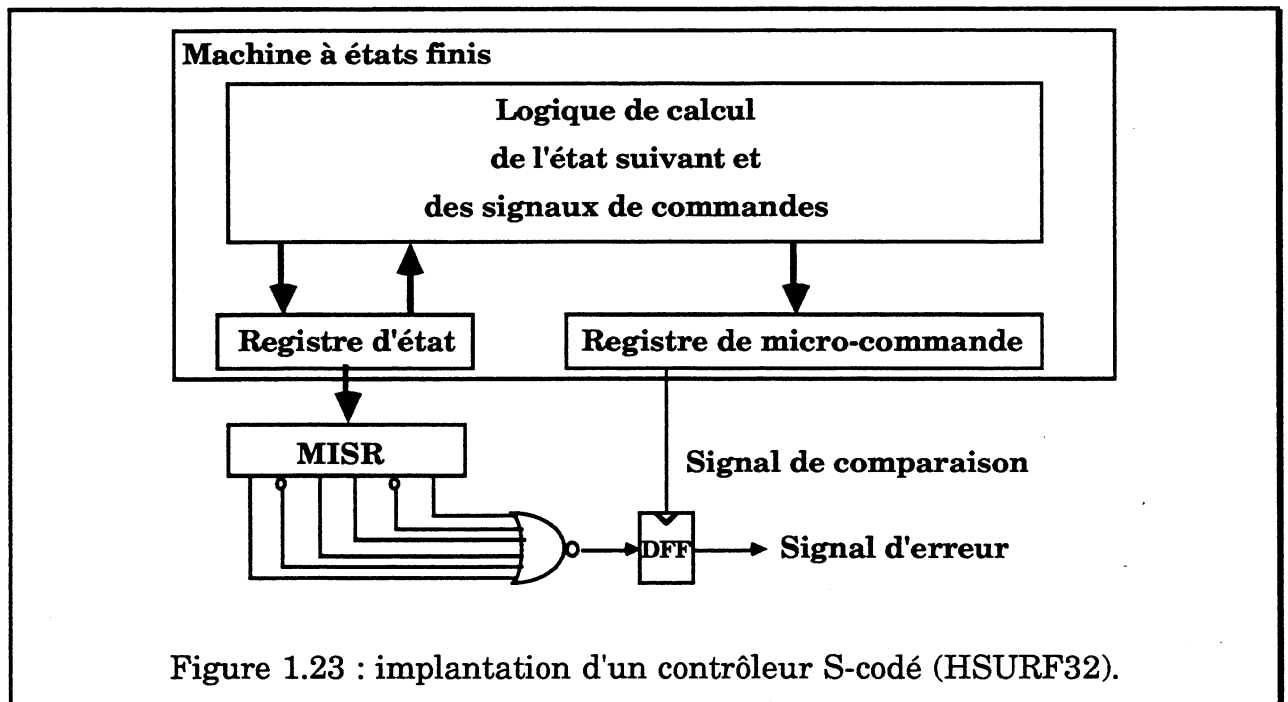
Machine à états finis

Logique de calcul
de l'état suivant et
des signaux de commandes

Registre d'état

Registre de micro-commande

MISR

Signal de comparaison

DFF

Signal d'erreur

Figure 1.23 : implantation d'un contrôleur S-codé (HSURF32).